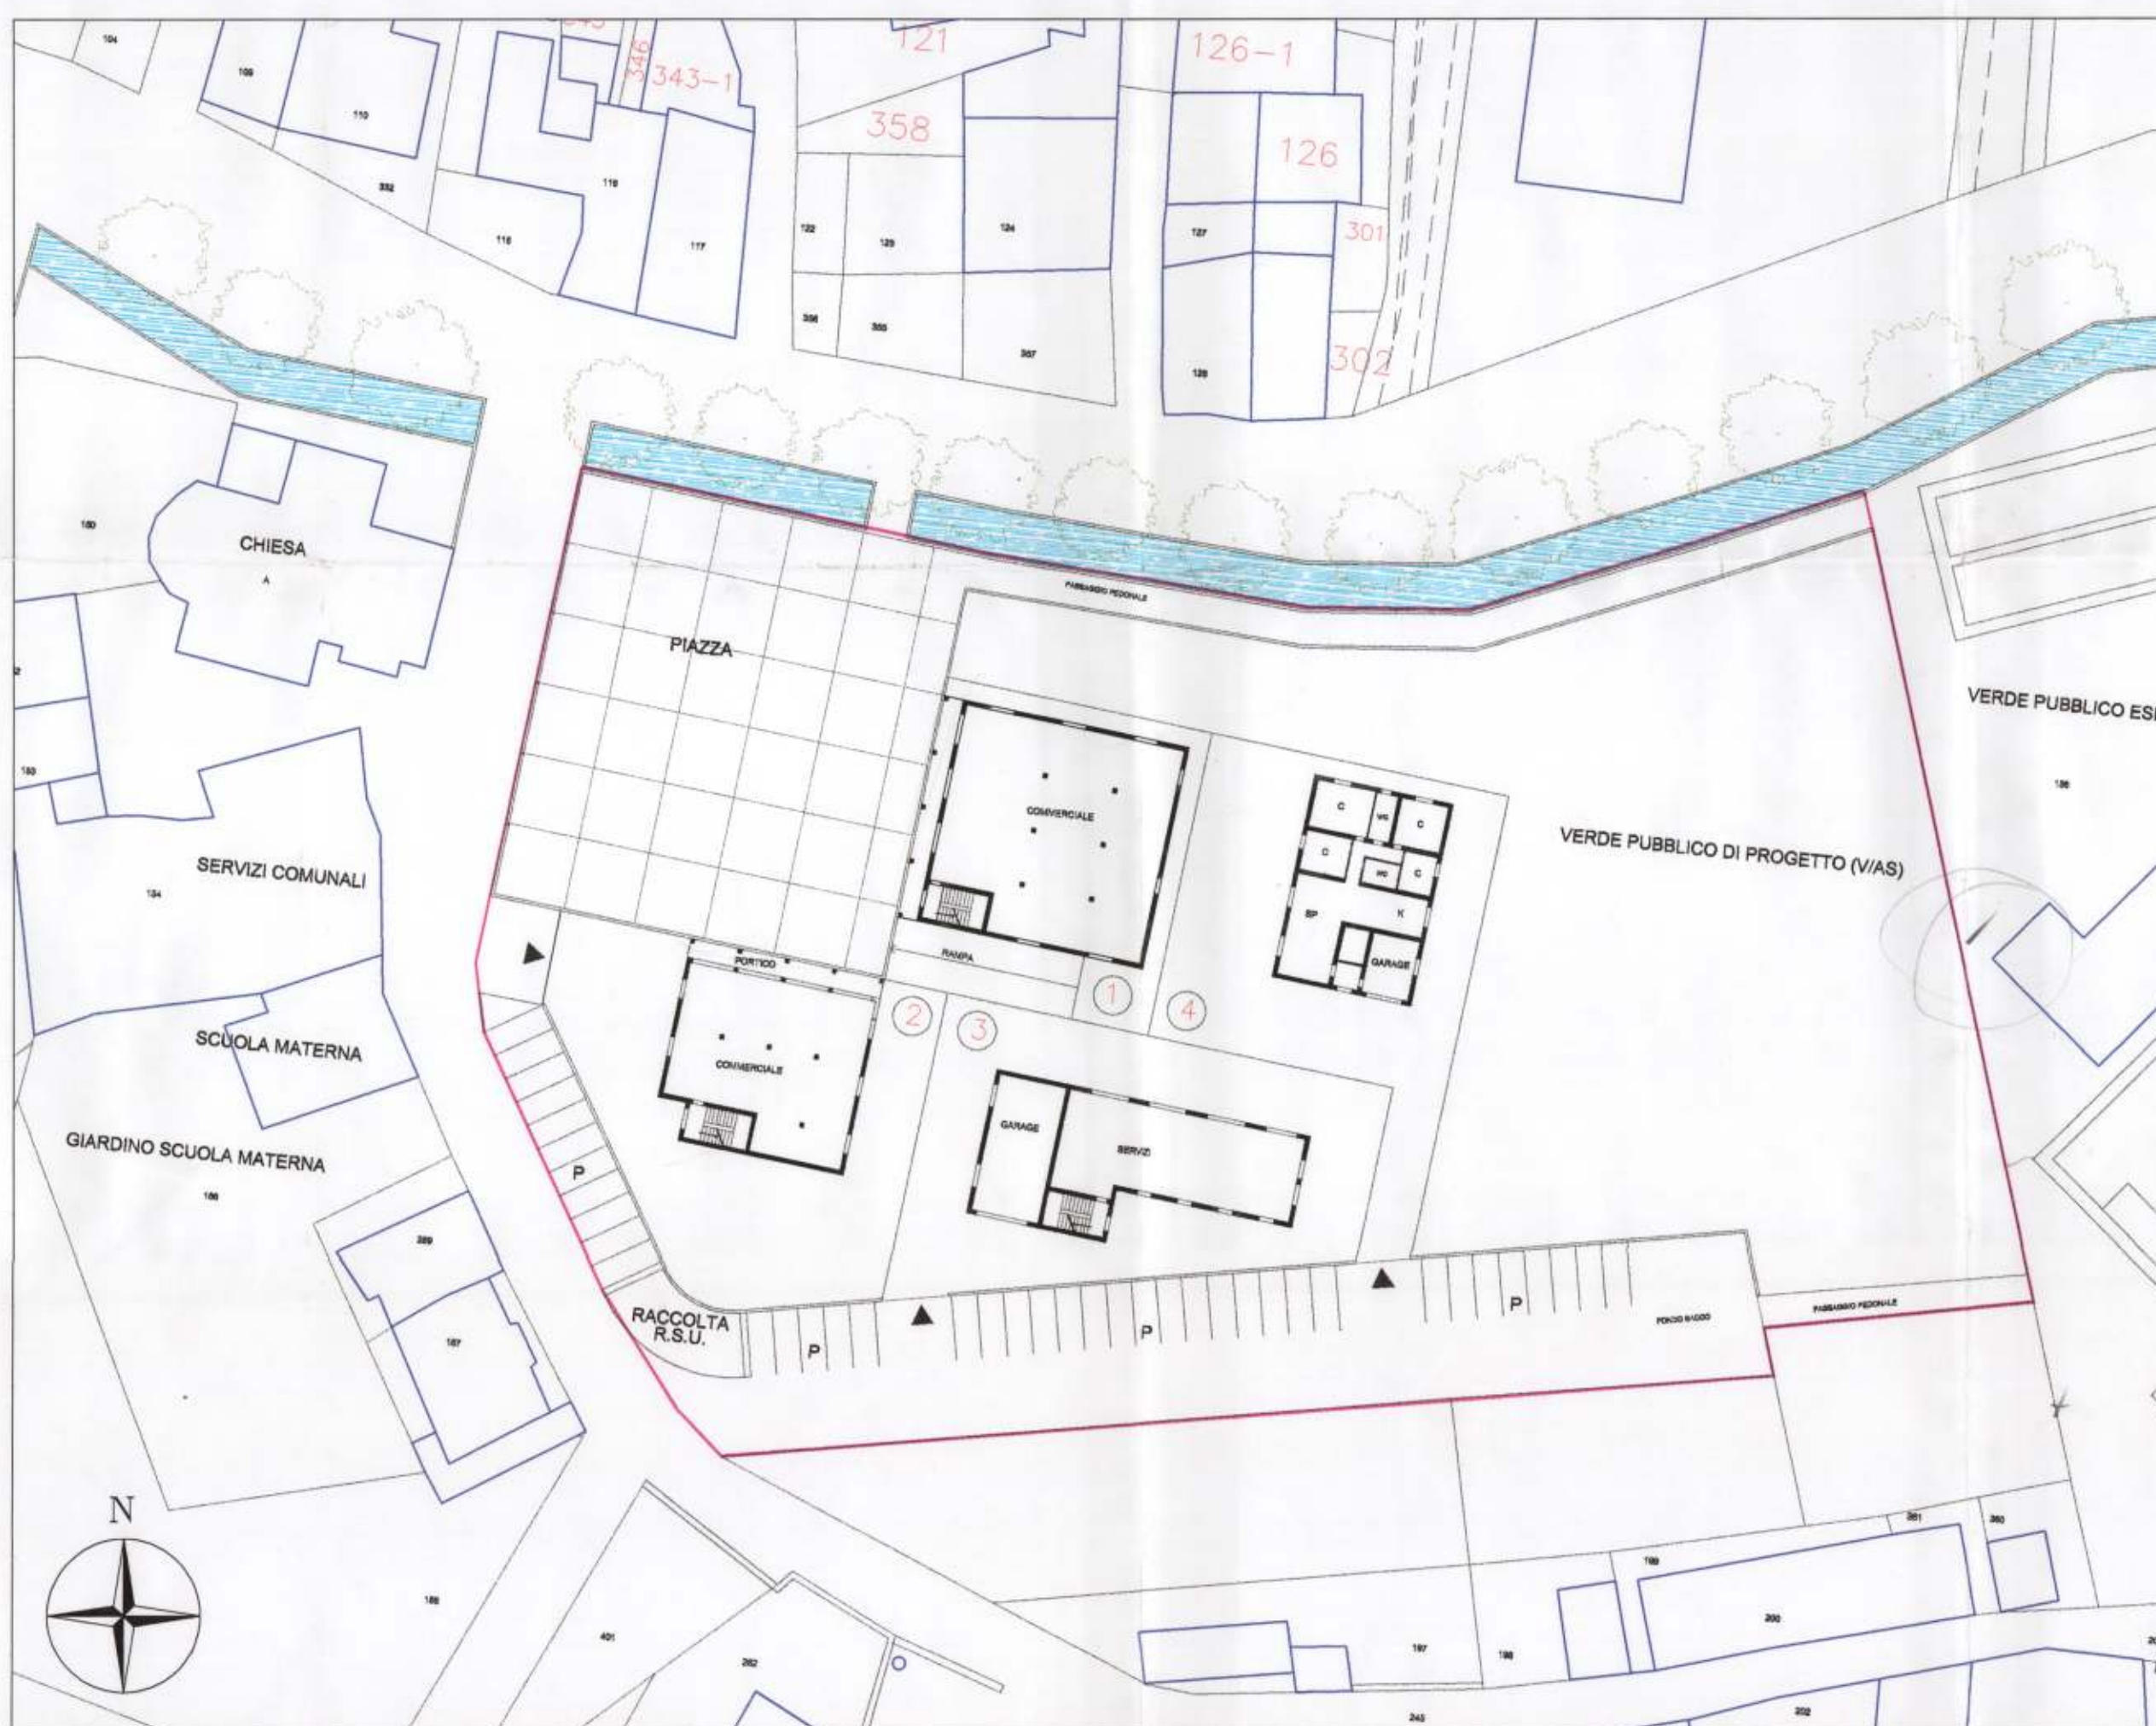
104
109
110
121
126-1
346
343-1
358
126
301
302
352
118
116
117
122
123
124
127
356
355
357
128
180
CHIESA
PIAZZA
PASSAGGIO PEDONALE
VERDE PUBBLICO ES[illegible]
COMMERCIALE
C
WC
C
C
WC
C
SP
K
GARAGE
VERDE PUBBLICO DI PROGETTO (V/AS)
SERVIZI COMUNALI
RAMPA
PORTICO
1
2
3
4
SCUOLA MATERNA
COMMERCIALE
GARAGE
SERVIZI
GIARDINO SCUOLA MATERNA
P
RACCOLTA R.S.U.
P
P
P
P
PASSAGGIO PEDONALE
N
401
262
197
198
199
200
361
360
202
245